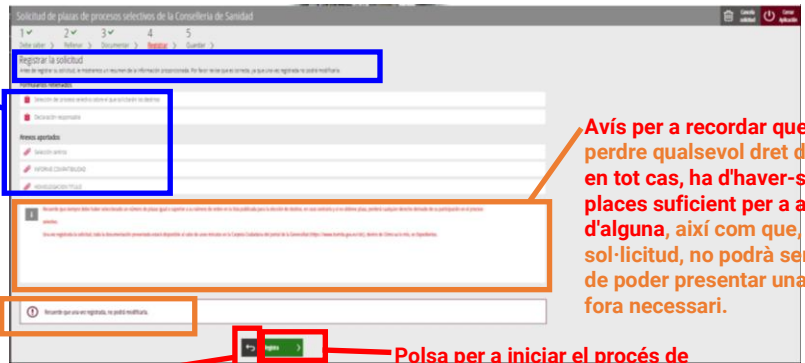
Solicitud de plazas de procesos selectivos de la Conselleria de Sanidad

Cancelar solicitud

Cerrar Aplicación

1 ✓ Debe saber

2 ✓ Rellenar

3 ✓ Documentar

4 Registrar

5 Guardar

Registrar la solicitud

Antes de registrar su solicitud, le mostramos un resumen de la información proporcionada. Por favor revise que es correcta, ya que una vez registrada no podrá modificarla.

Formularios rellenados:

Selección de proceso selectivo sobre el que solicitarán los destinos

Declaración responsable

Anexos aportados:

Selección anterior

INFORME COMPATIBILIDAD

HOMOLOGACIÓN TÍTULO

Recuerde que siempre debe haber seleccionado un número de plazas igual o superior a su número de orden en la lista publicada para la elección de destino, en caso contrario y en el último plazo, perderá cualquier derecho derivado de su participación en el proceso selectivo.

Una vez registrada la solicitud, toda la documentación presentada estará disponible al salir de unos minutos en la Carpeta Ciudadana del portal de la Generalitat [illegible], dentro de Otros en la vista, en Expedientes.

Recuerde que una vez registrada, no podrá modificarla.

Registrar

Avís per a recordar que perdre qualsevol dret d en tot cas, ha d'haver-s places suficient per a a d'alguna, així com que, sol·licitud, no podrà ser de poder presentar una fora necessari.

Polsa per a iniciar el procés de